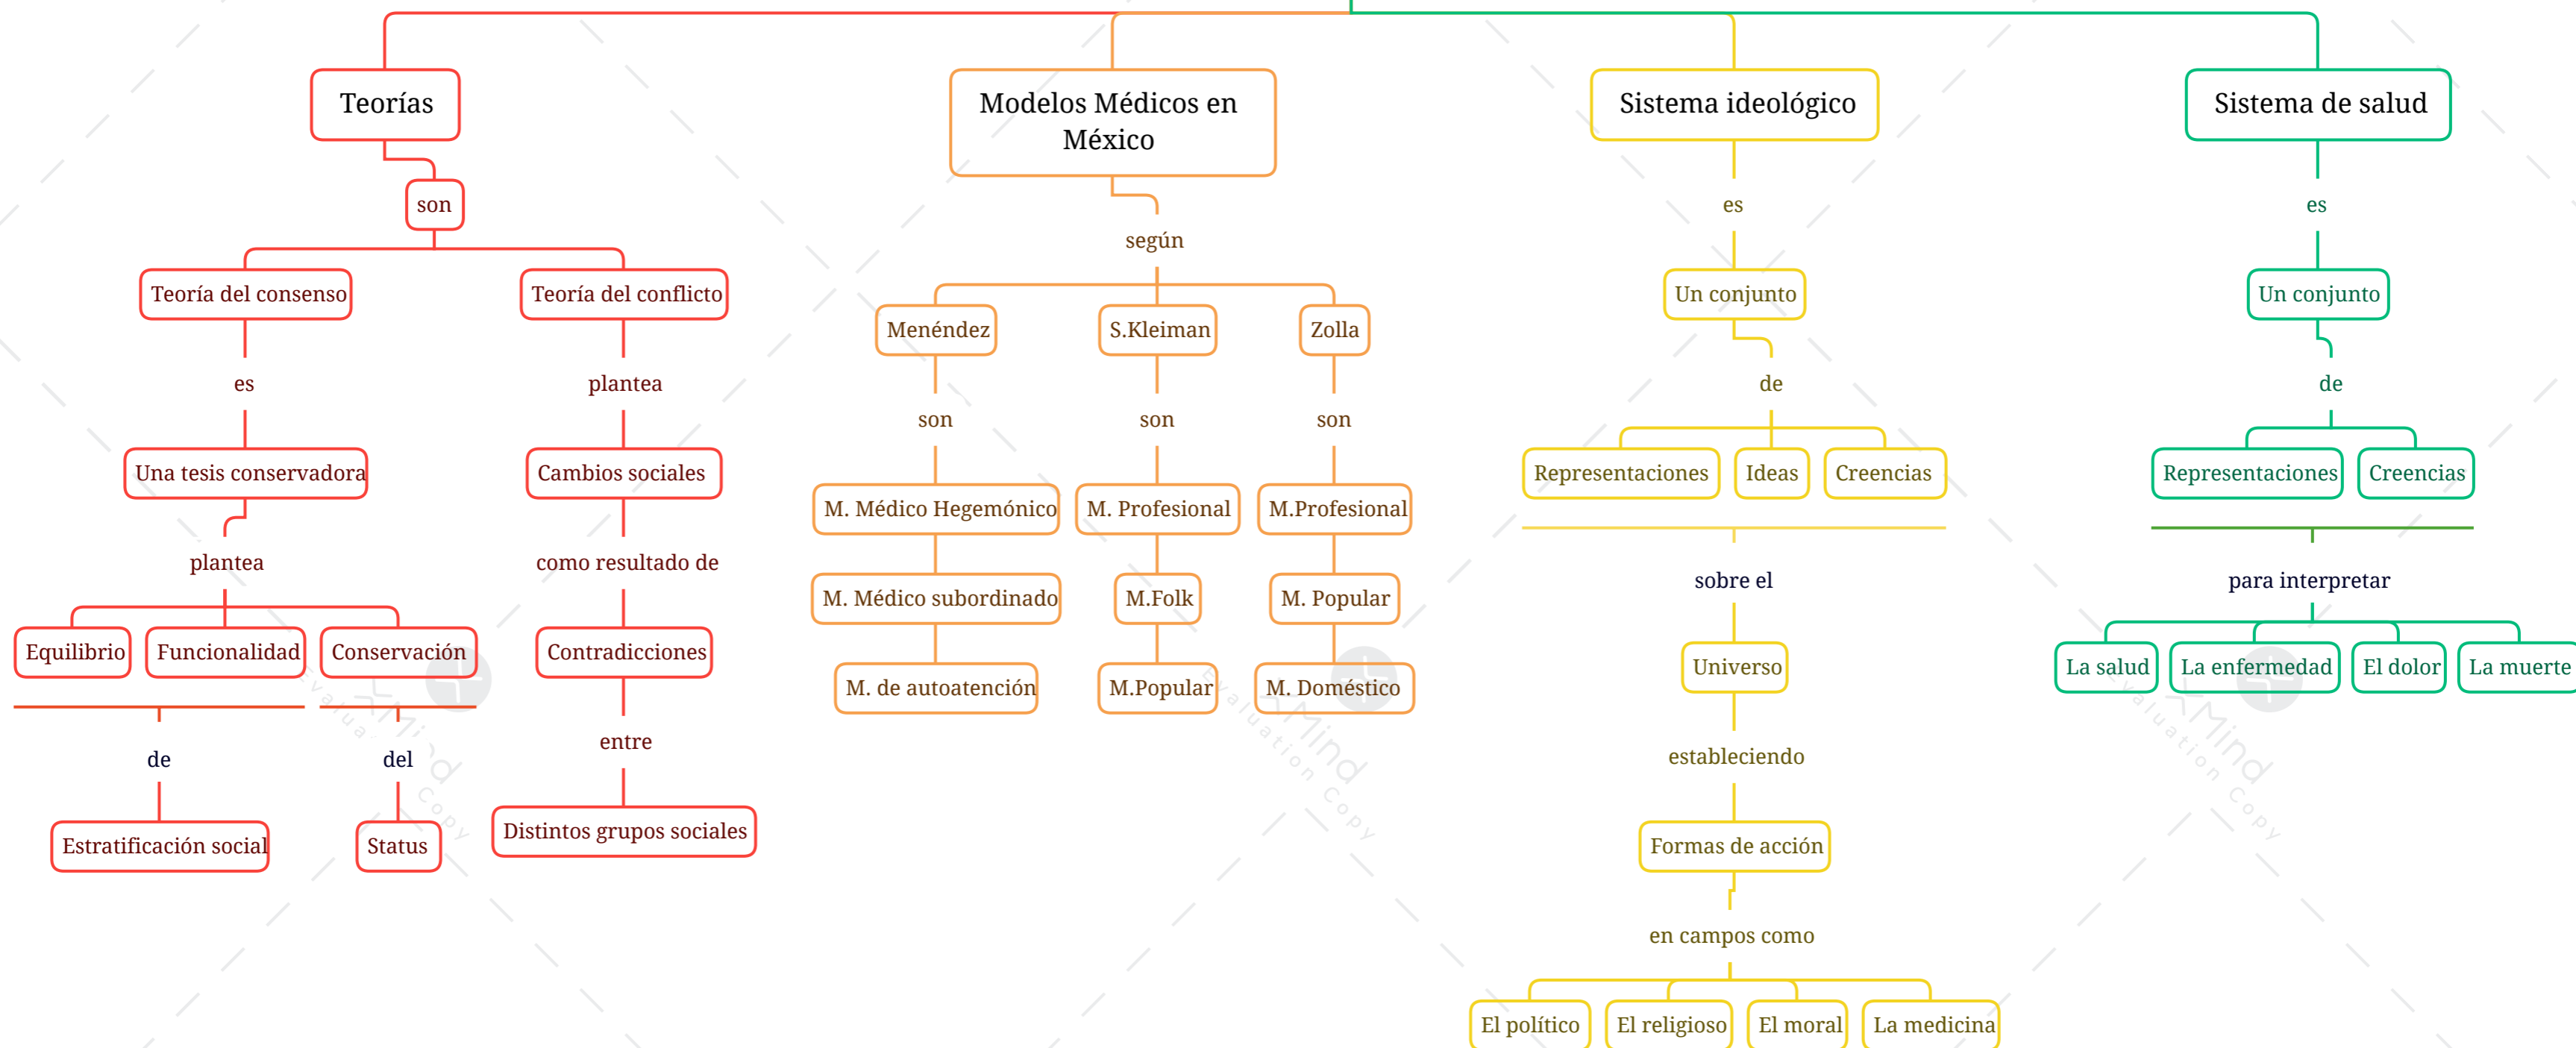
Teorías

son

Teoría del consenso

es

Una tesis conservadora

plantea

Equilibrio

Funcionalidad

Conservación

de

Estratificación social

del

Status

Teoría del conflicto

plantea

Cambios sociales

como resultado de

Contradicciones

entre

Distintos grupos sociales

Modelos Médicos en México

según

Menéndez

son

M. Médico Hegemónico

M. Médico subordinado

M. de autoatención

S.Kleiman

son

M. Profesional

M.Folk

M.Popular

Zolla

son

M.Profesional

M. Popular

M. Doméstico

Sistema ideológico

es

Un conjunto

de

Representaciones

Ideas

Creencias

sobre el

Universo

estableciendo

Formas de acción

en campos como

El político

El religioso

El moral

La medicina

Sistema de salud

es

Un conjunto

de

Representaciones

Creencias

para interpretar

La salud

La enfermedad

El dolor

La muerte

XMind Evaluation Copy